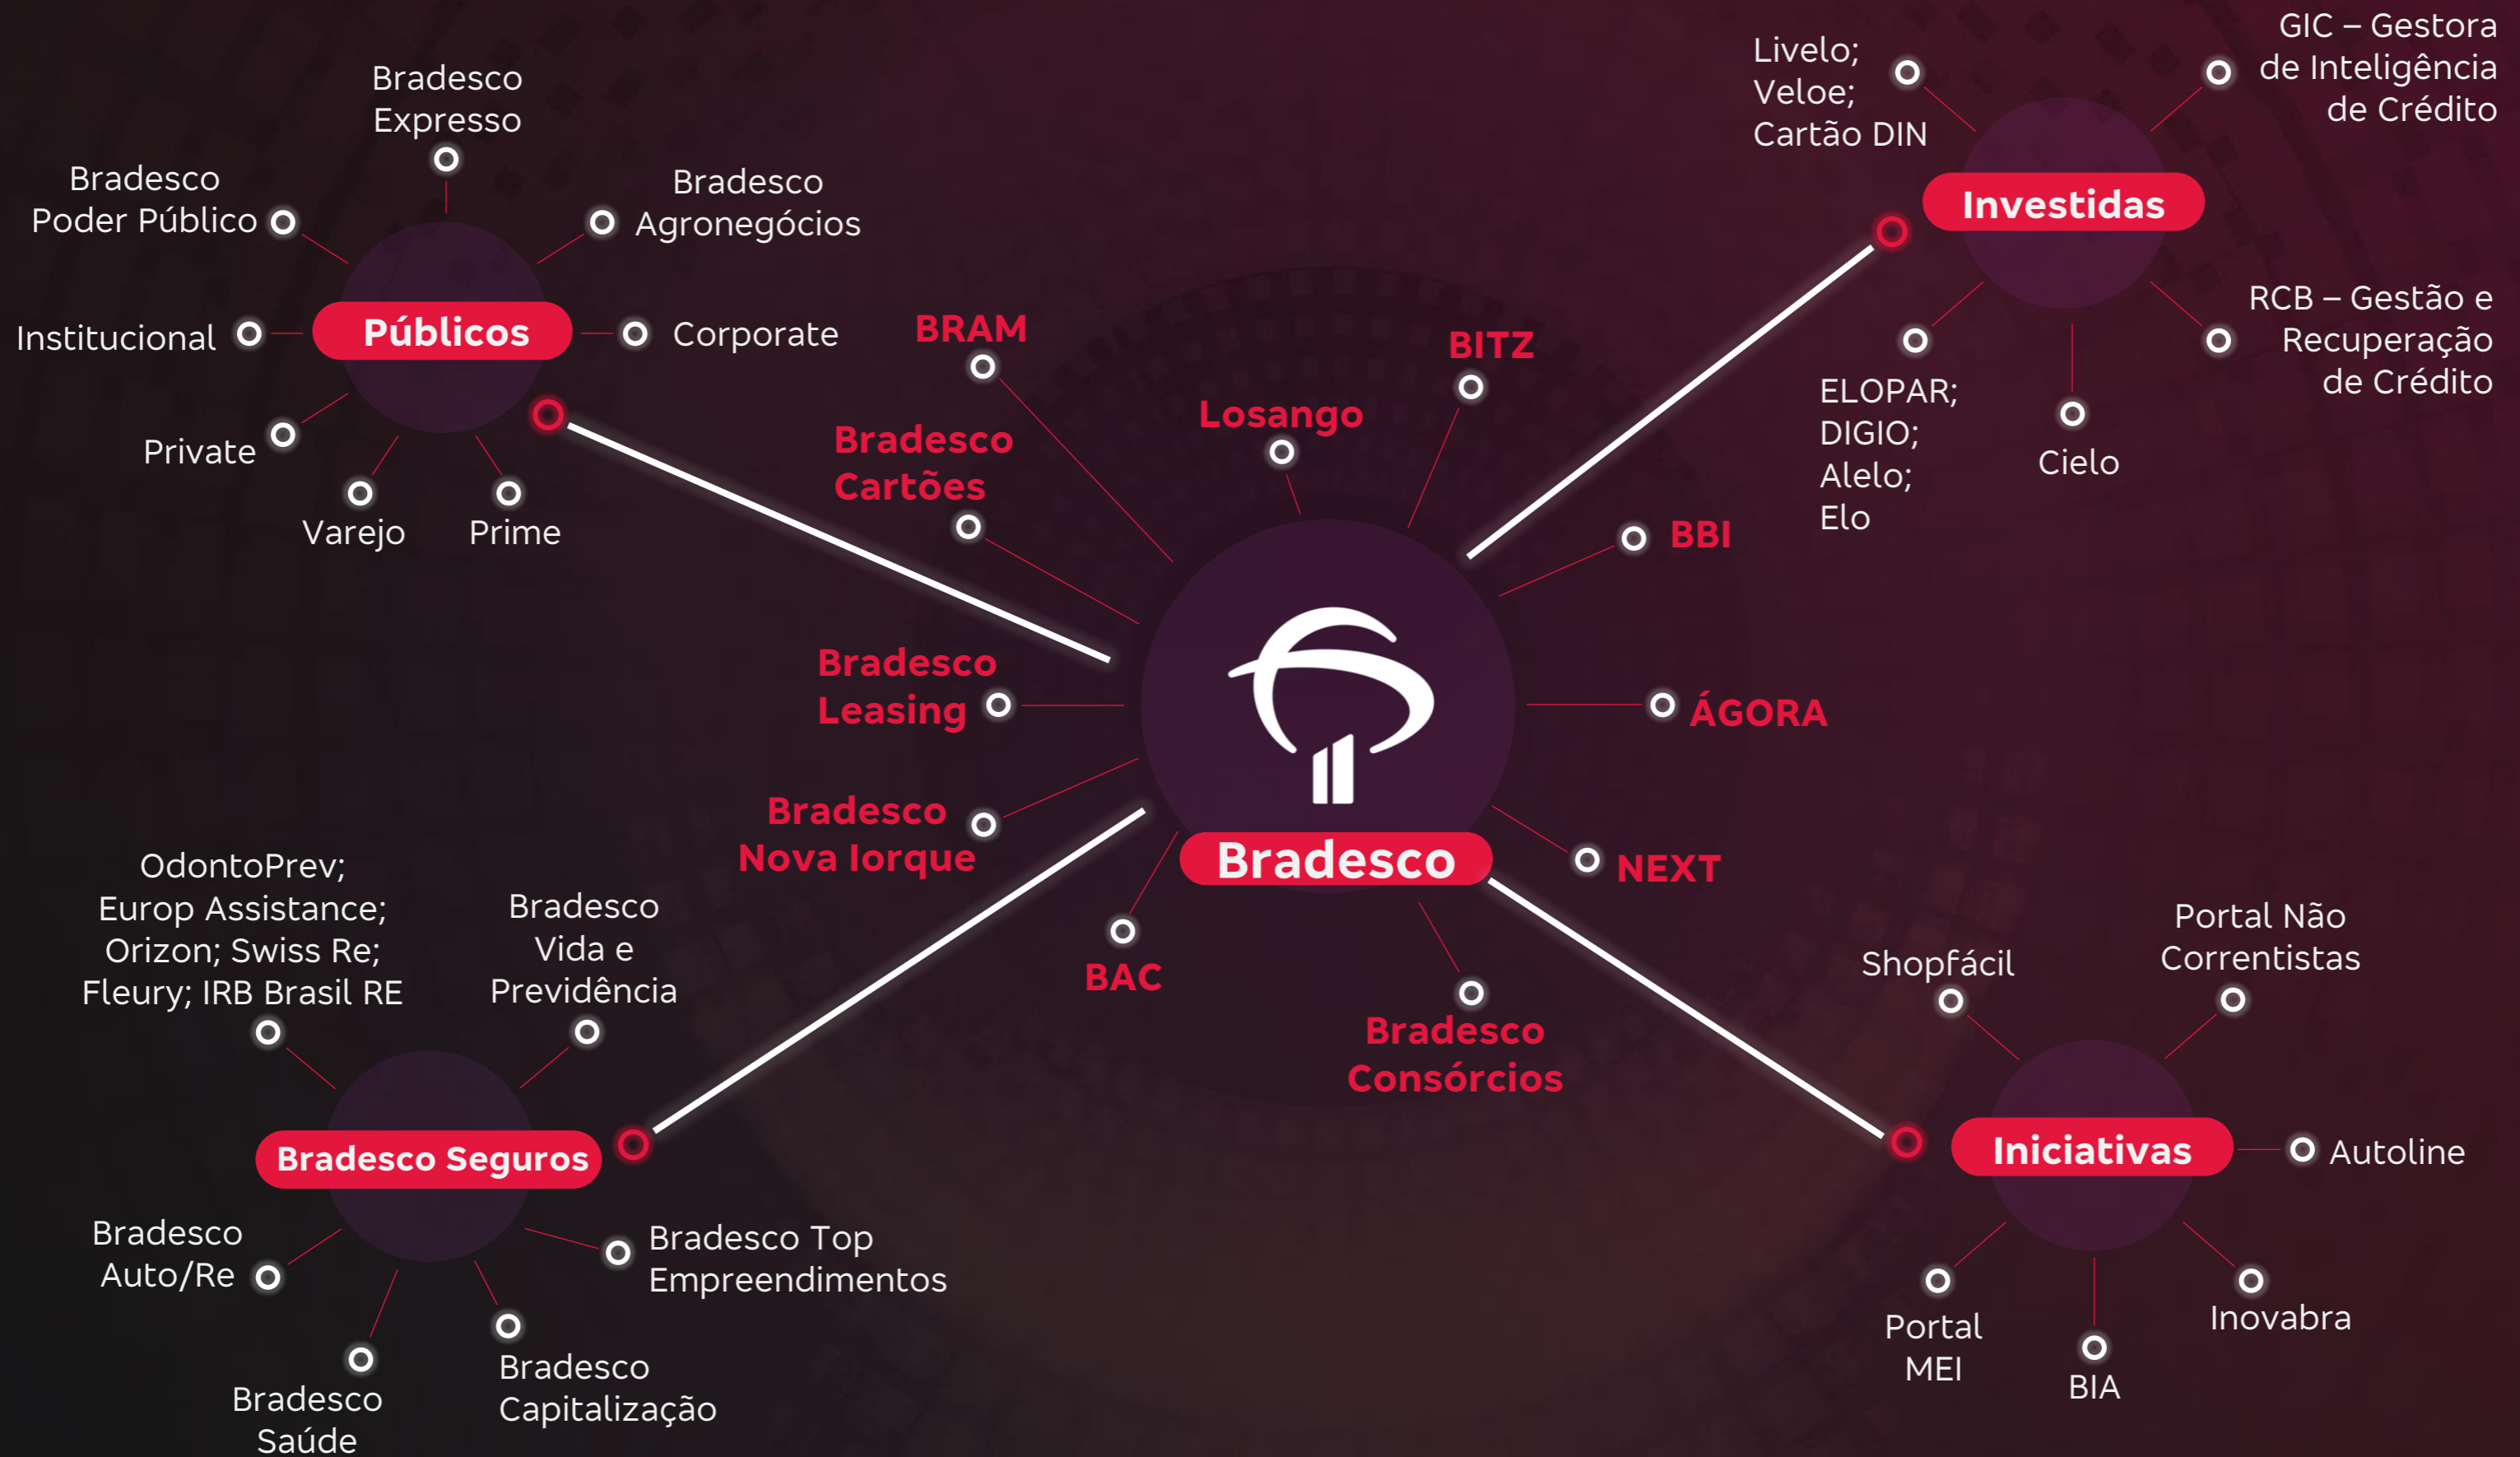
Bradesco Expresso

Bradesco Poder Público

Bradesco Agronegócios

Institucional

Públicos

Corporate

Private

Varejo

Prime

BRAM

Bradesco Cartões

Losango

BITZ

Livelo; Veloe; Cartão DIN

GIC – Gestora de Inteligência de Crédito

Investidas

ELOPAR; DIGIO; Alelo; Elo

Cielo

RCB – Gestão e Recuperação de Crédito

BBI

Bradesco Leasing

ÁGORA

Bradesco Nova Iorque

Bradesco

NEXT

BAC

Bradesco Consórcios

OdontoPrev; Europ Assistance; Orizon; Swiss Re; Fleury; IRB Brasil RE

Bradesco Vida e Previdência

Bradesco Seguros

Bradesco Auto/Re

Bradesco Top Empreendimentos

Bradesco Saúde

Bradesco Capitalização

Shopfácil

Portal Não Correntistas

Iniciativas

Autoline

Portal MEI

BIA

Inovabra